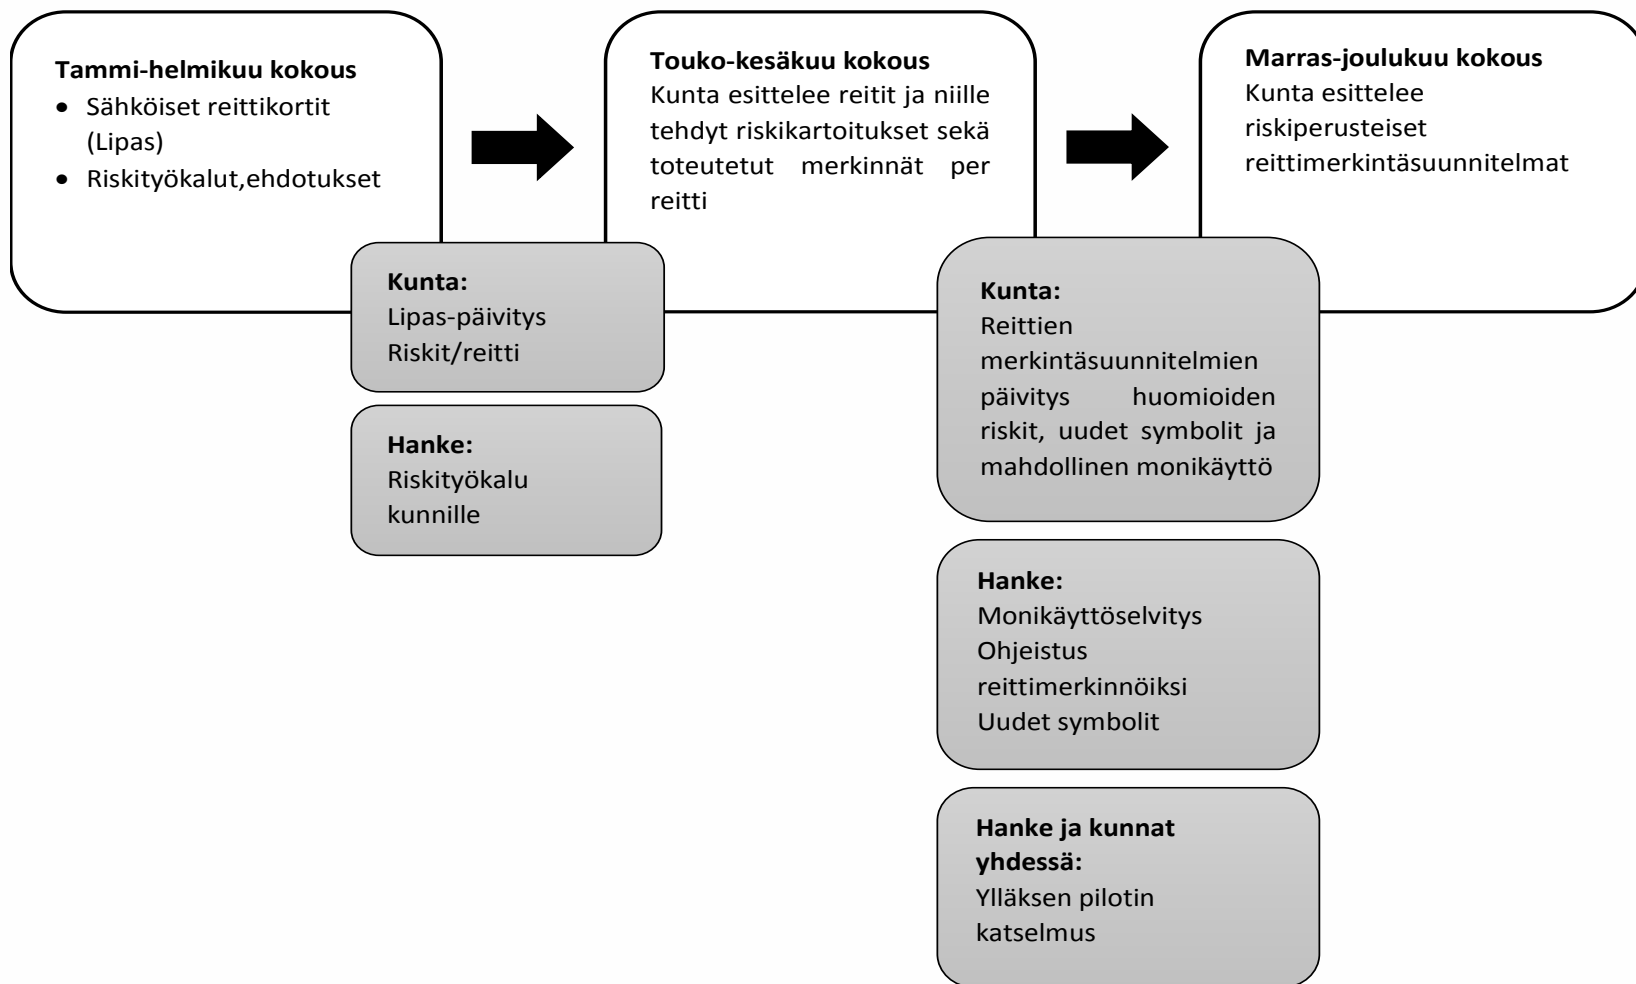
**Tammi-helmikuu kokous**
- Sähköiset reittikortit (Lipas)
- Riskityökalut,ehdotukset

**Touko-kesäkuu kokous**
Kunta esittelee reitit ja niille tehdyt riskikartoitukset sekä toteutetut merkinnät per reitti

**Marras-joulukuu kokous**
Kunta esittelee riskiperusteiset reittimerkintäsuunnitelmat

**Kunta:**
Lipas-päivitys
Riskit/reitti

**Hanke:**
Riskityökalu kunnille

**Kunta:**
Reittien merkintäsuunnitelmien päivitys huomioiden riskit, uudet symbolit ja mahdollinen monikäyttö

**Hanke:**
Monikäyttöselvitys
Ohjeistus reittimerkinnöiksi
Uudet symbolit

**Hanke ja kunnat yhdessä:**
Ylläksen pilotin katselmus